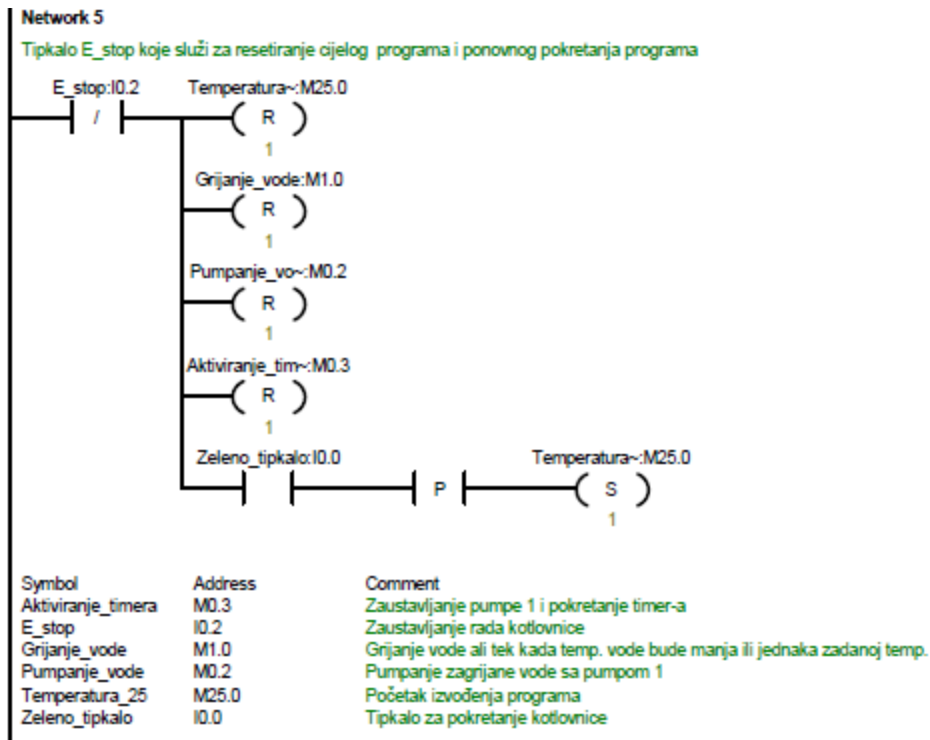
Network 5

Tipkalo E_stop koje služi za resetiranje cijelog programa i ponovnog pokretanja programa

E_stop:I0.2
/
Temperatura~:M25.0
R
1
Grijanje_vode:M1.0
R
1
Pumpanje_vo~:M0.2
R
1
Aktiviranje_tim~:M0.3
R
1
Zeleno_tipkalo:I0.0
P
Temperatura~:M25.0
S
1

| Symbol | Address | Comment |
|---|---|---|
| Aktiviranje_timera | M0.3 | Zaustavljanje pumpe 1 i pokretanje timer-a |
| E_stop | I0.2 | Zaustavljanje rada kotlovnice |
| Grijanje_vode | M1.0 | Grijanje vode ali tek kada temp. vode bude manja ili jednaka zadanoj temp. |
| Pumpanje_vode | M0.2 | Pumpanje zagrijane vode sa pumpom 1 |
| Temperatura_25 | M25.0 | Početak izvođenja programa |
| Zeleno_tipkalo | I0.0 | Tipkalo za pokretanje kotlovnice |